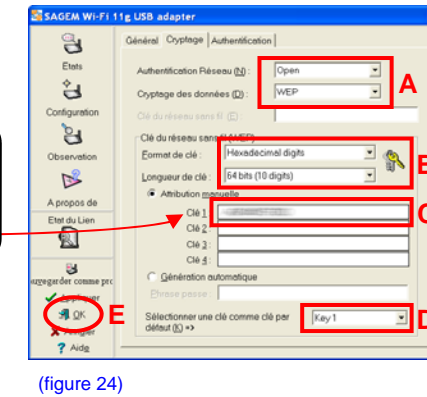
SAGEM Wi-Fi 11g USB adapter

Etats
Configuration
Observation
A propos de
Etat du Lien
Sauvegarder comme pro
Appliquer
OK
Annuler
Aide

Général | Cryptage | Authentification

Authentification Réseau (N) : Open
Cryptage des données (D) : WEP
Clé du réseau sans fil (E) :

Clé du réseau sans fil (WEP)
Format de clé : Hexadecimal digits
Longueur de clé : 64 bits (10 digits)
Attribution manuelle
Clé 1 : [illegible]
Clé 2 :
Clé 3 :
Clé 4 :
Génération automatique
Phrase passe :

Sélectionner une clé comme clé par défaut (K) => Key 1

A
B
C
D
E

(figure 24)